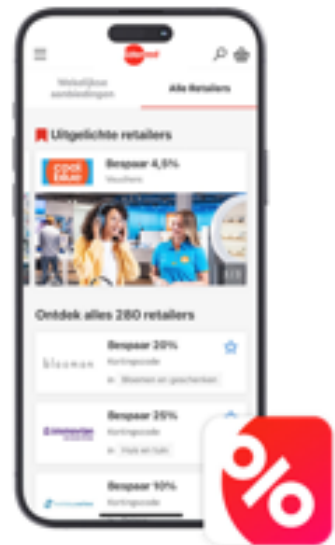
Wekelijkse aanbiedingen

Alle Retailers

Uitgelichte retailers

cool blue

Bespaar 4,5%

Voucher

Ontdek alles 280 retailers

bloomon

Bespaar 20%

Kortingscode

Bloemen en geschenken

Bespaar 25%

Kortingscode

Huis en tuin

Bespaar 10%

Kortingscode

%